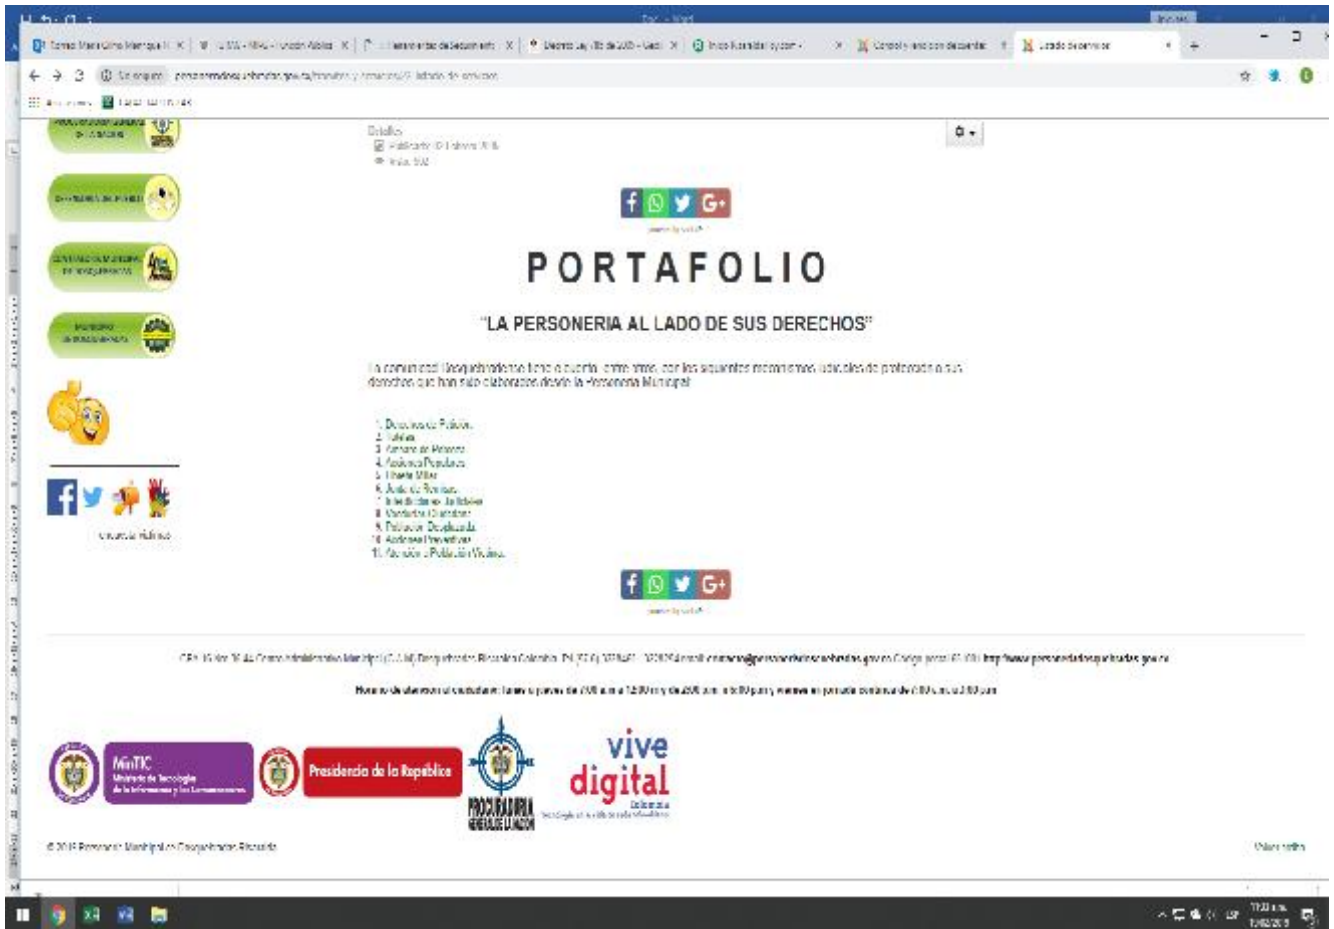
PORTAFOLIO

"LA PERSONERIA AL LADO DE SUS DERECHOS"

La comunidad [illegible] tiene a cuenta, entre otros, con los siguientes mecanismos judiciales de protección a sus derechos que han sido elaborados desde la Personería Municipal

1. Derechos de Petición
2. Tutelas
3. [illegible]
4. Acciones Populares
5. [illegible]
6. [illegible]
7. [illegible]
8. Veedurías Ciudadanas
9. Población Desplazada
10. Acciones Preventivas
11. Atención a Población Víctima

MinTIC
Presidencia de la República
PROCURADURIA GENERAL DE LA NACION
vive digital

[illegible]